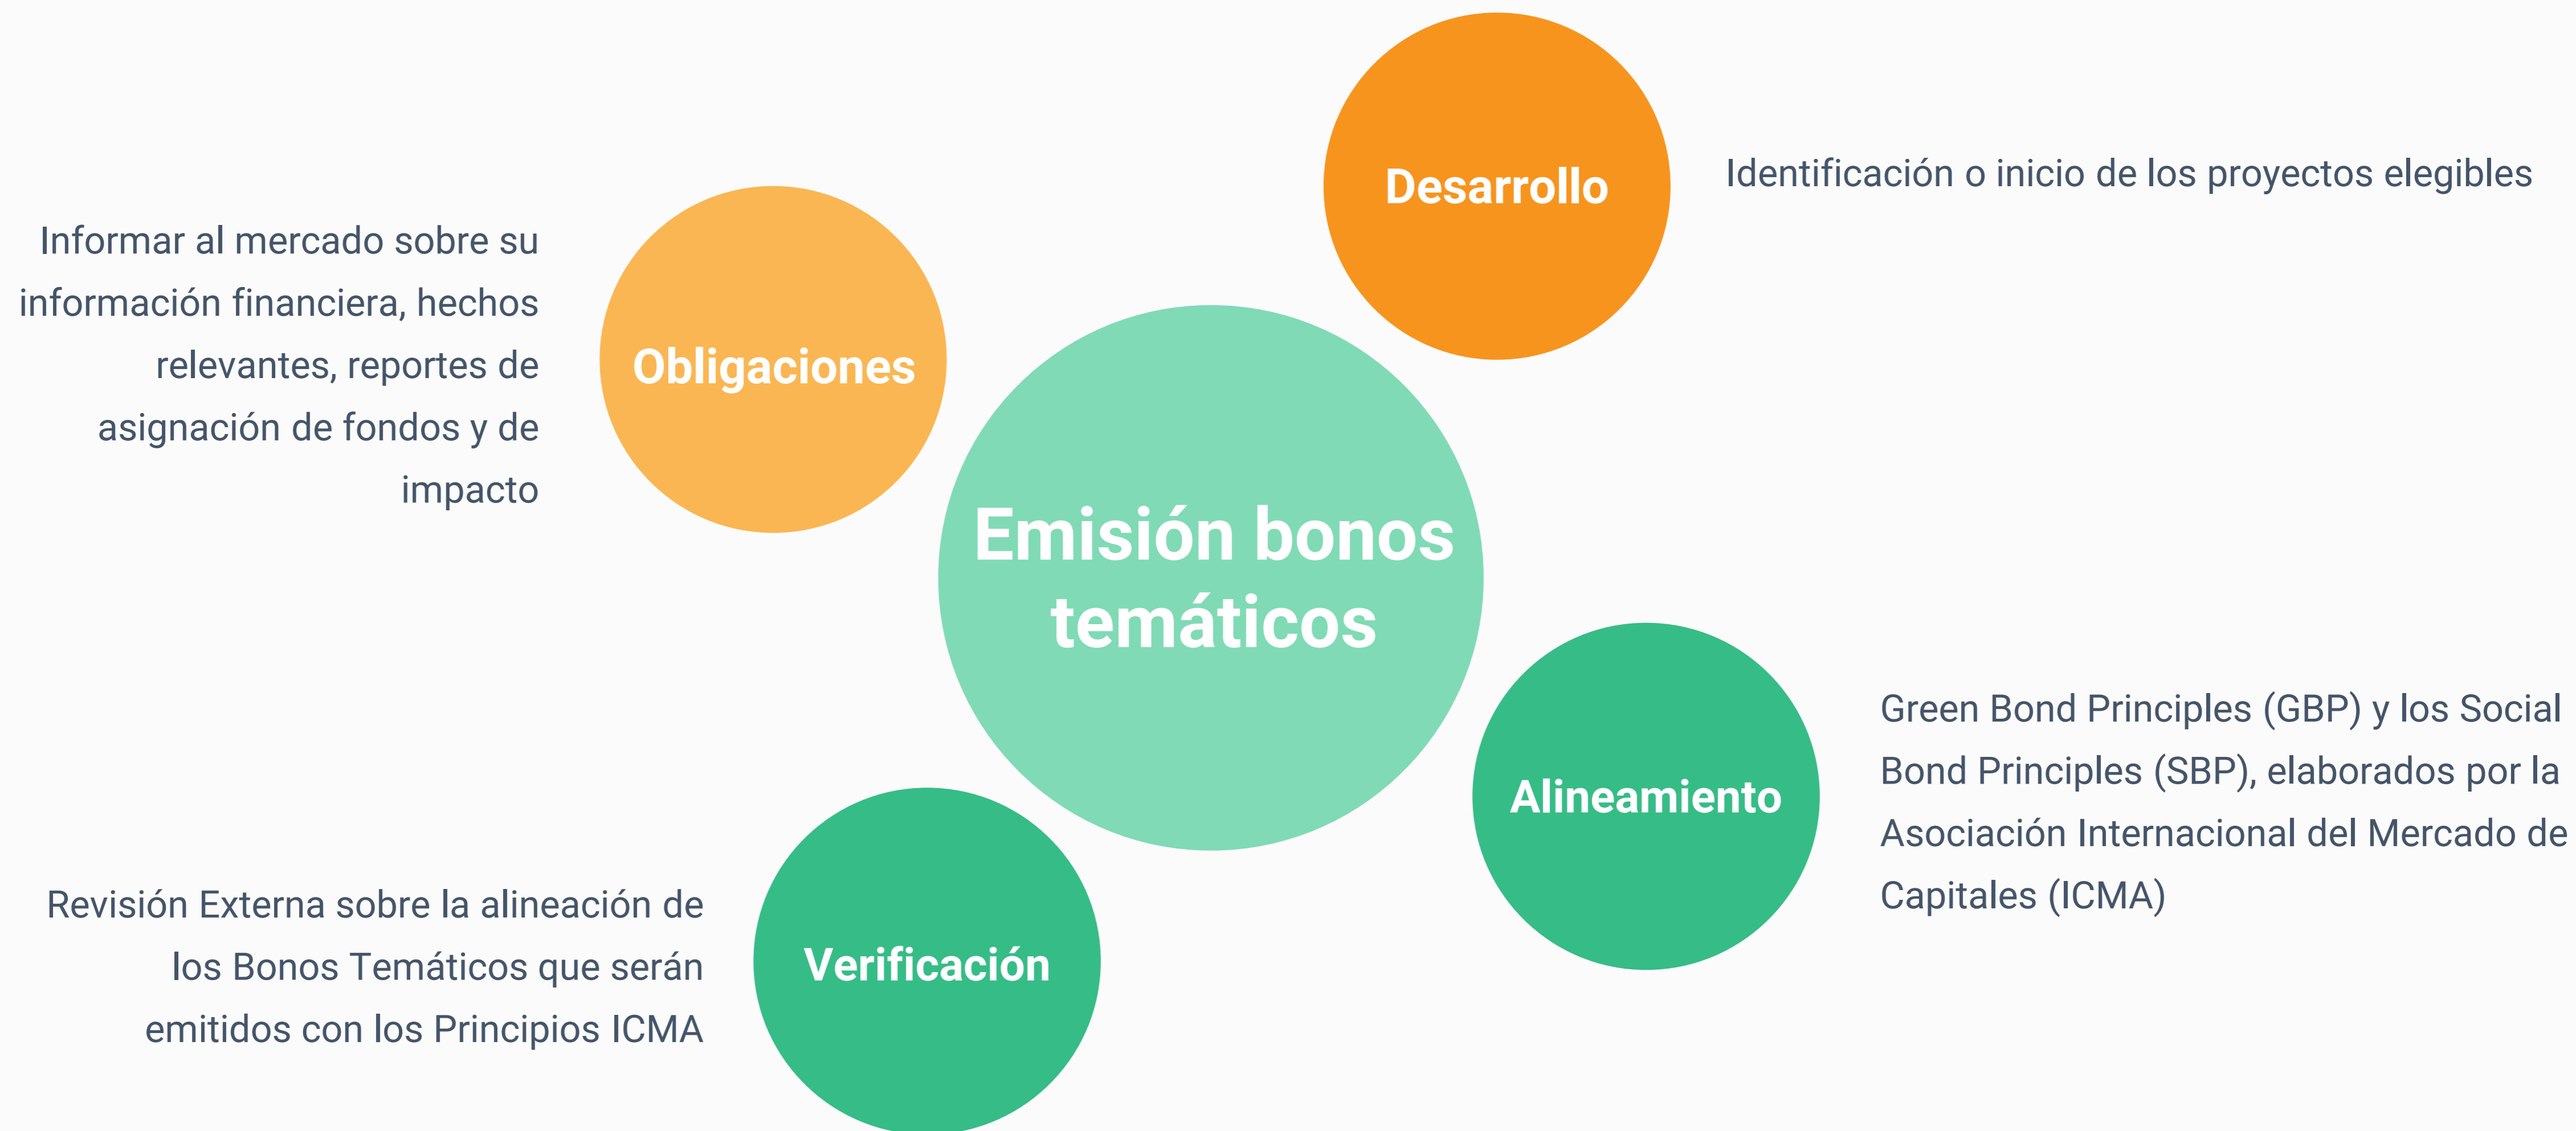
Desarrollo

Identificación o inicio de los proyectos elegibles

Informar al mercado sobre su información financiera, hechos relevantes, reportes de asignación de fondos y de impacto

Obligaciones

Emisión bonos temáticos

Alineamiento

Green Bond Principles (GBP) y los Social Bond Principles (SBP), elaborados por la Asociación Internacional del Mercado de Capitales (ICMA)

Revisión Externa sobre la alineación de los Bonos Temáticos que serán emitidos con los Principios ICMA

Verificación